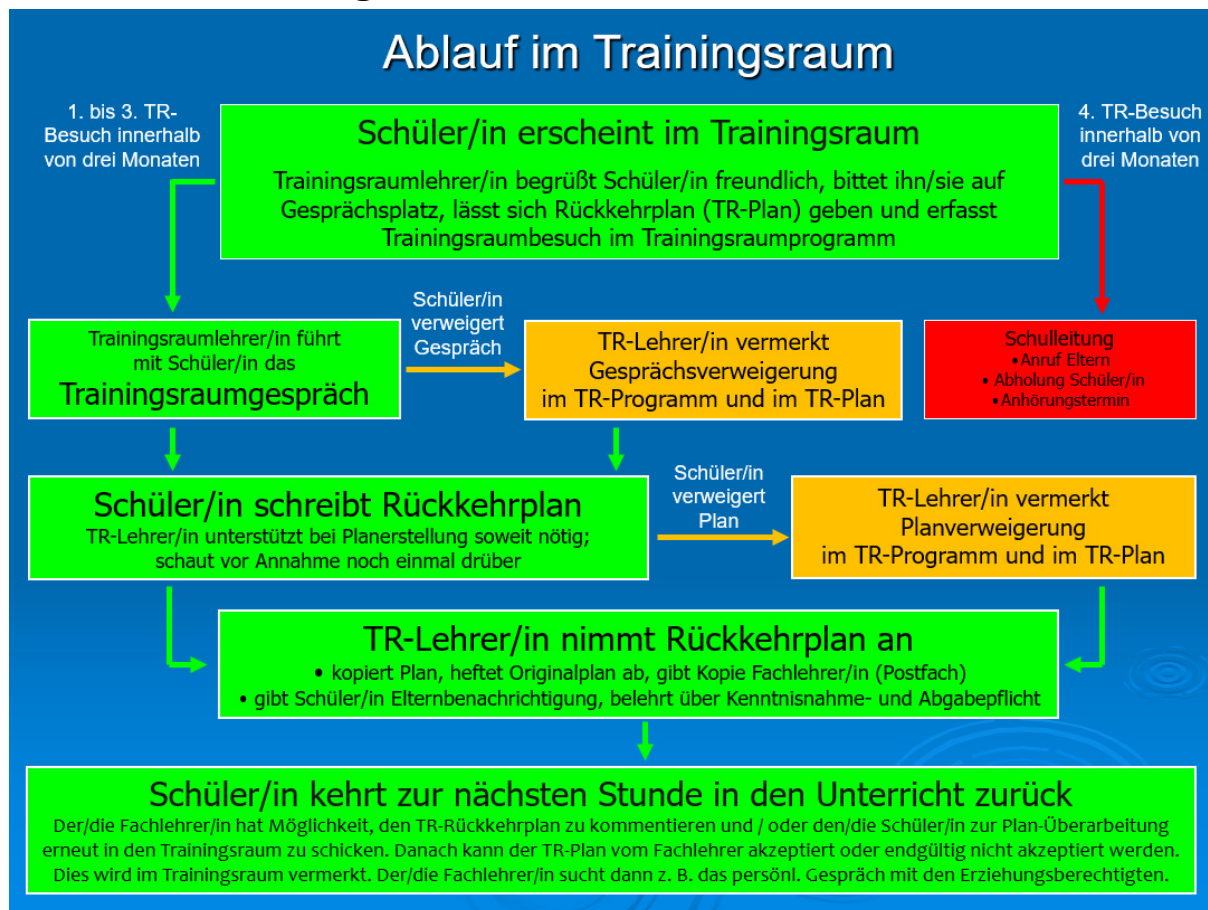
Ablauf im Trainingsraum

1. bis 3. TR-Besuch innerhalb von drei Monaten

Schüler/in erscheint im Trainingsraum

Trainingsraumlehrer/in begrüßt Schüler/in freundlich, bittet ihn/sie auf Gesprächsplatz, lässt sich Rückkehrplan (TR-Plan) geben und erfasst Trainingsraumbesuch im Trainingsraumprogramm

4. TR-Besuch innerhalb von drei Monaten

Trainingsraumlehrer/in führt mit Schüler/in das Trainingsraumgespräch

Schüler/in verweigert Gespräch

TR-Lehrer/in vermerkt Gesprächsverweigerung im TR-Programm und im TR-Plan

Schulleitung
• Anruf Eltern
• Abholung Schüler/in
• Anhörungstermin

Schüler/in schreibt Rückkehrplan
TR-Lehrer/in unterstützt bei Planerstellung soweit nötig; schaut vor Annahme noch einmal drüber

Schüler/in verweigert Plan

TR-Lehrer/in vermerkt Planverweigerung im TR-Programm und im TR-Plan

TR-Lehrer/in nimmt Rückkehrplan an
• kopiert Plan, heftet Originalplan ab, gibt Kopie Fachlehrer/in (Postfach)
• gibt Schüler/in Elternbenachrichtigung, belehrt über Kenntnisnahme- und Abgabepflicht

Schüler/in kehrt zur nächsten Stunde in den Unterricht zurück
Der/die Fachlehrer/in hat Möglichkeit, den TR-Rückkehrplan zu kommentieren und / oder den/die Schüler/in zur Plan-Überarbeitung erneut in den Trainingsraum zu schicken. Danach kann der TR-Plan vom Fachlehrer akzeptiert oder endgültig nicht akzeptiert werden. Dies wird im Trainingsraum vermerkt. Der/die Fachlehrer/in sucht dann z. B. das persönl. Gespräch mit den Erziehungsberechtigten.